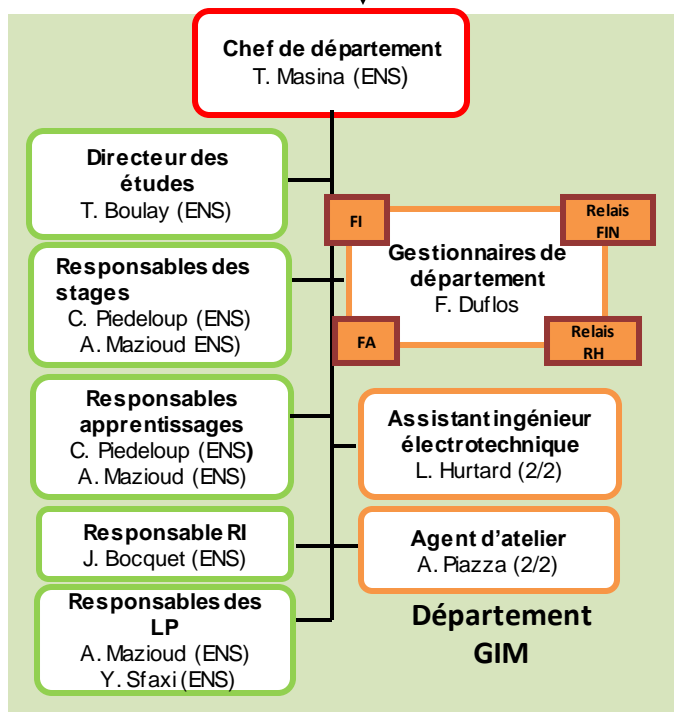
Chef de département
T. Masina (ENS)

Directeur des études
T. Boulay (ENS)

FI

Relais FIN

Gestionnaires de département
F. Duflos

FA

Relais RH

Responsables des stages
C. Piedeloup (ENS)
A. Mazioud ENS)

Responsables apprentissages
C. Piedeloup (ENS)
A. Mazioud (ENS)

Assistant ingénieur électrotechnique
L. Hurtard (2/2)

Responsable RI
J. Bocquet (ENS)

Agent d'atelier
A. Piazza (2/2)

Responsables des LP
A. Mazioud (ENS)
Y. Sfaxi (ENS)

Département GIM